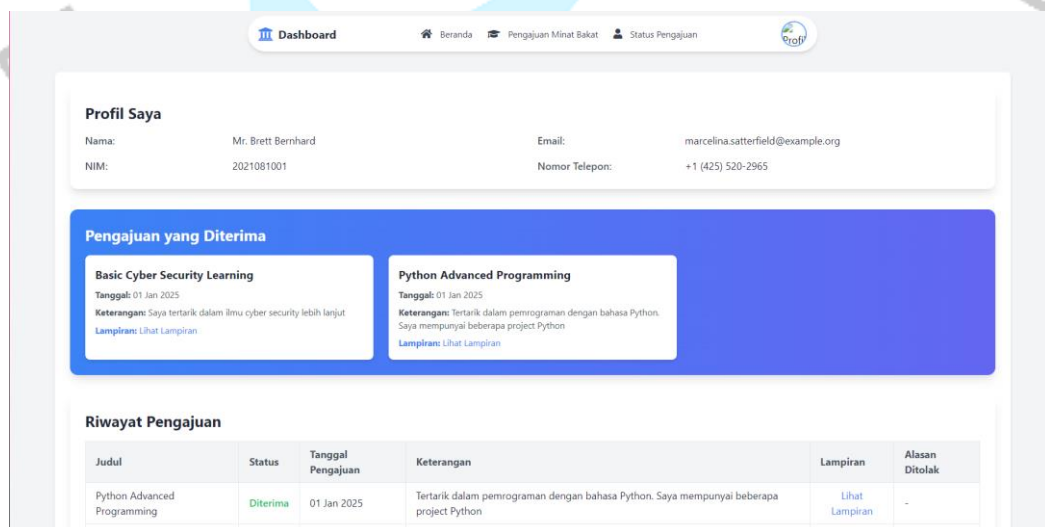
Dashboard Beranda Pengajuan Minat Bakat Status Pengajuan Profil

Profil Saya

Nama: Mr. Brett Bernhard
Email: marcelina.satterfield@example.org
NIM: 2021081001
Nomor Telepon: +1 (425) 520-2965

Pengajuan yang Diterima

Basic Cyber Security Learning
Tanggal: 01 Jan 2025
Keterangan: Saya tertarik dalam ilmu cyber security lebih lanjut
Lampiran: Lihat Lampiran

Python Advanced Programming
Tanggal: 01 Jan 2025
Keterangan: Tertarik dalam pemrograman dengan bahasa Python. Saya mempunyai beberapa project Python
Lampiran: Lihat Lampiran

Riwayat Pengajuan

| Judul | Status | Tanggal Pengajuan | Keterangan | Lampiran | Alasan Ditolak |
|---|---|---|---|---|---|
| Python Advanced Programming | Diterima | 01 Jan 2025 | Tertarik dalam pemrograman dengan bahasa Python. Saya mempunyai beberapa project Python | Lihat Lampiran | - |